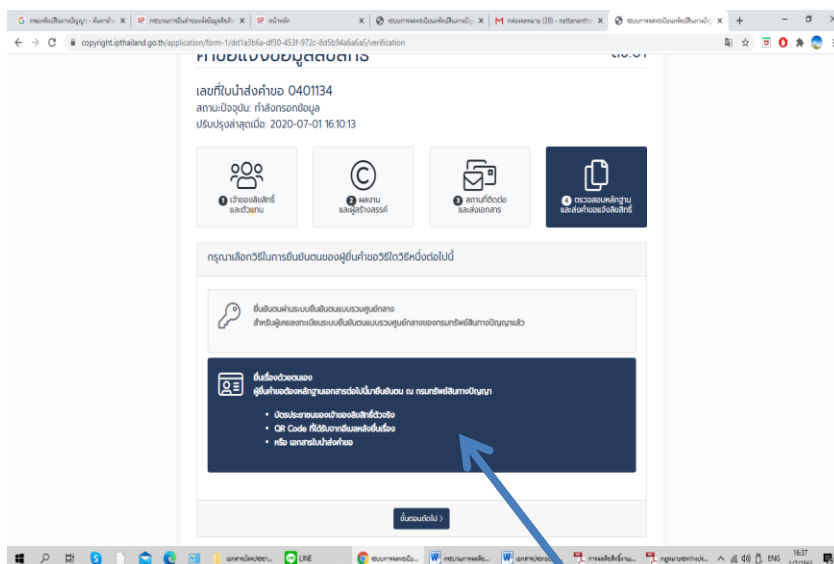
G ทรัพย์สินทางปัญญา - ค้นหาด้วย Google | กรมทรัพย์สินทางปัญญา | หน้าหลัก | ระบบการแจ้งข้อมูลลิขสิทธิ์ | กล่องจดหมาย (39) - nattananth | ระบบการแจ้งข้อมูลลิขสิทธิ์

copyright.ipthailand.go.th/application/form-1/dd1a3b6a-df30-453f-972c-8d5b94a6a6a5/verification

คำขอแจ้งข้อมูลลิขสิทธิ์ ลข.01

เลขที่ใบนำส่งคำขอ 0401134
สถานะปัจจุบัน: กำลังกรอกข้อมูล
ปรับปรุงล่าสุดเมื่อ: 2020-07-01 16:10:13

1 เจ้าของลิขสิทธิ์และตัวแทน
2 ผลงานและผู้สร้างสรรค์
3 สถานที่ติดต่อและส่งเอกสาร
4 ตรวจสอบหลักฐานและส่งคำขอแจ้งลิขสิทธิ์

กรุณาเลือกวิธีในการยืนยันตนของผู้ยื่นคำขอวิธีใดวิธีหนึ่งต่อไปนี้

ยืนยันตนผ่านระบบยืนยันตนแบบรวมศูนย์กลาง
สำหรับผู้ลงทะเบียนระบบยืนยันตนแบบรวมศูนย์กลางของกรมทรัพย์สินทางปัญญาแล้ว

ยื่นเรื่องด้วยตนเอง
ผู้ยื่นคำขอต้องนำหลักฐานเอกสารต่อไปนี้มายืนยันตน ณ กรมทรัพย์สินทางปัญญา

• บัตรประชาชนของเจ้าของลิขสิทธิ์ตัวจริง
• QR Code ที่ได้รับจากอีเมลหลังยื่นเรื่อง
• หรือ เอกสารใบนำส่งคำขอ

ขั้นตอนถัดไป >

LINE ENG 16:37